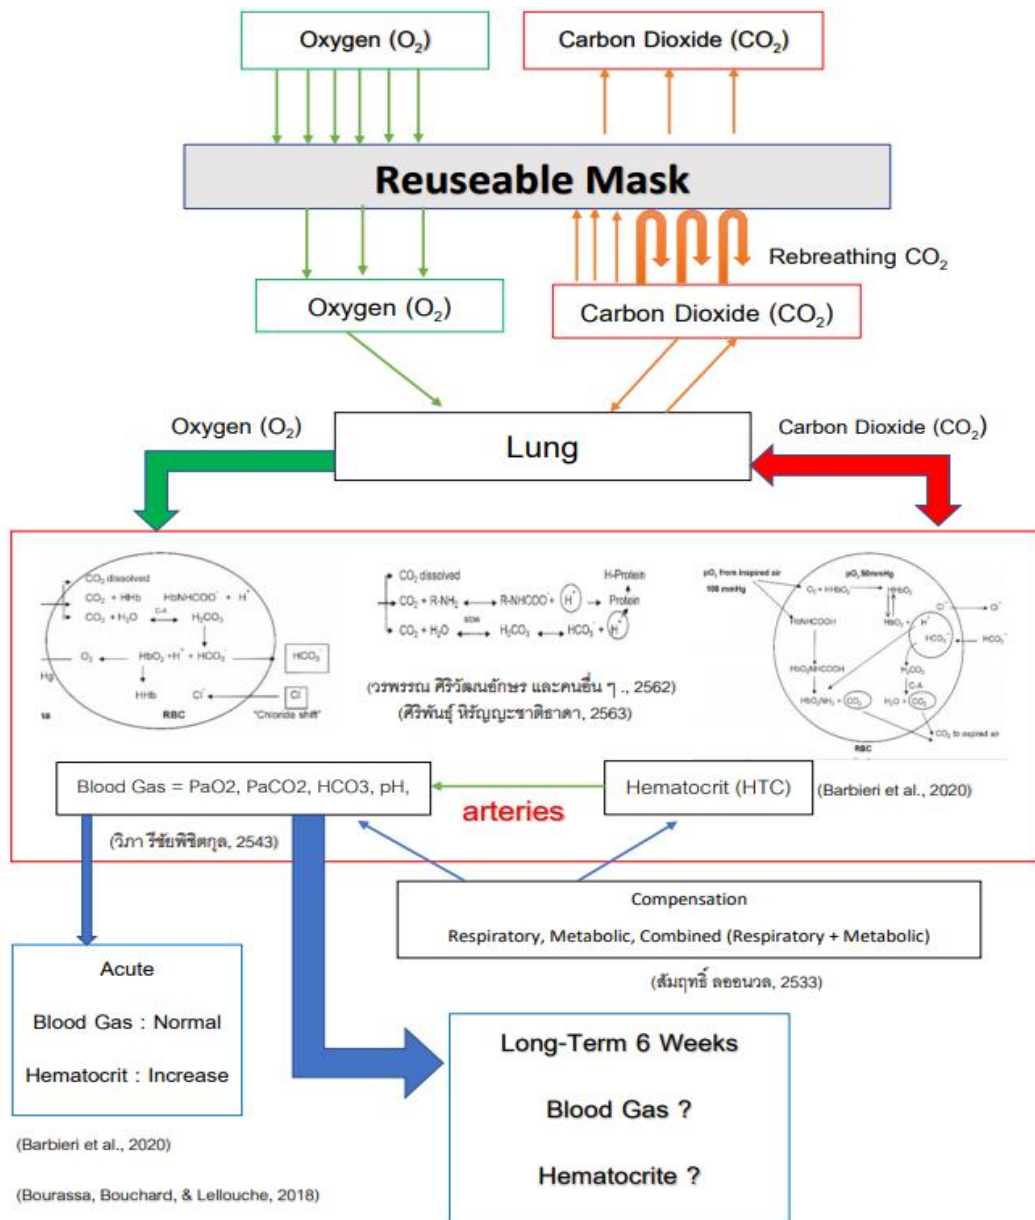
Oxygen ($O_2$)

Carbon Dioxide ($CO_2$)

Reuseable Mask

Rebreathing $CO_2$

Oxygen ($O_2$)

Carbon Dioxide ($CO_2$)

Oxygen ($O_2$)

Lung

Carbon Dioxide ($CO_2$)

$CO_2$ dissolved
$CO_2$ + HHb ⟷ HbNHCOO$^-$ + $H^+$
$CO_2$ + $H_2O$ ⟶ $H_2CO_3$
$O_2$ ⟵ $HbO_2$ + $H^+$ + $HCO_3^-$
Hg
HHb
$Cl^-$
$HCO_3^-$
$Cl^-$
RBC
"Chloride shift"

$CO_2$ dissolved
$CO_2$ + R-$NH_2$ ⟷ R-NHCOO$^-$ + $H^+$ ⟶ H-Protein Protein
$CO_2$ + $H_2O$ ⟷ $H_2CO_3$ ⟷ $HCO_3^-$ + $H^+$
slow

(วรพรรณ ศิริวัฒนอักษร และคนอื่น ๆ., 2562)
(ศิริพันธุ์ หิรัญญะชาติธาดา, 2563)

$pO_2$ from inspired air 100 mmHg
$pO_2$ 90mmHg
$O_2$ + $HHbO_2$
$HHbO_2$
$HbO_2$ + $H^+$
HbNHCOOH
$Cl^-$
$Cl^-$
$HCO_3^-$
$HCO_3^-$
$H_2CO_3$
C.A.
$HbO_2NHCOOH$
$HbO_2NH_2$ + $CO_2$
$H_2O$ + $CO_2$
$CO_2$ to expired air
RBC

Blood Gas = PaO2, PaCO2, HCO3, pH,

Hematocrit (HTC)

(Barbieri et al., 2020)

arteries

(วิภา วีรชัยพิชิตกุล, 2543)

Compensation

Respiratory, Metabolic, Combined (Respiratory + Metabolic)

(สัมฤทธิ์ ลออนวล, 2533)

Acute

Blood Gas : Normal

Hematocrit : Increase

Long-Term 6 Weeks

Blood Gas ?

Hematocrite ?

(Barbieri et al., 2020)

(Bourassa, Bouchard, & Lellouche, 2018)